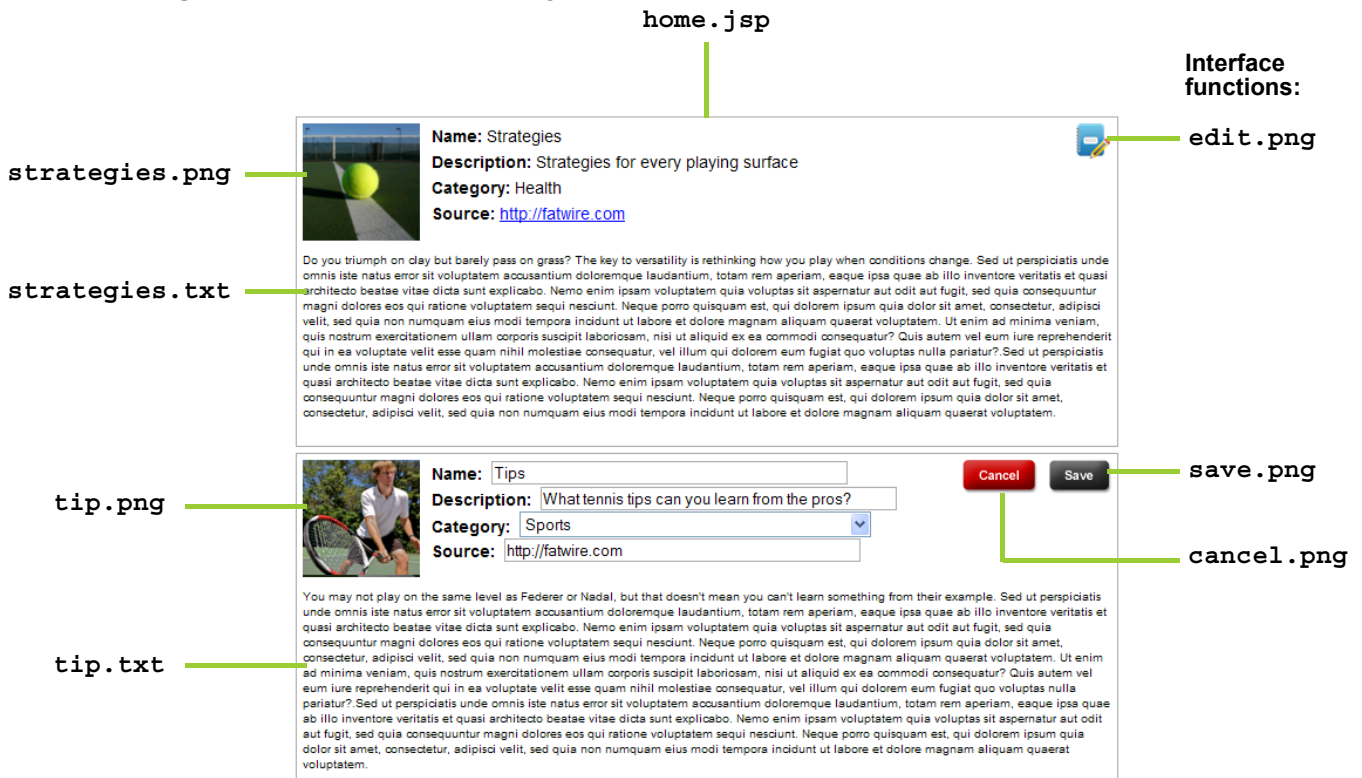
home.jsp

Interface functions:

strategies.png

Name: Strategies

Description: Strategies for every playing surface

Category: Health

Source: http://fatwire.com

edit.png

strategies.txt

Do you triumph on clay but barely pass on grass? The key to versatility is rethinking how you play when conditions change. Sed ut perspiciatis unde omnis iste natus error sit voluptatem accusantium doloremque laudantium, totam rem aperiam, eaque ipsa quae ab illo inventore veritatis et quasi architecto beatae vitae dicta sunt explicabo. Nemo enim ipsam voluptatem quia voluptas sit aspernatur aut odit aut fugit, sed quia consequuntur magni dolores eos qui ratione voluptatem sequi nesciunt. Neque porro quisquam est, qui dolorem ipsum quia dolor sit amet, consectetur, adipisci velit, sed quia non numquam eius modi tempora incidunt ut labore et dolore magnam aliquam quaerat voluptatem. Ut enim ad minima veniam, quis nostrum exercitationem ullam corporis suscipit laboriosam, nisi ut aliquid ex ea commodi consequatur? Quis autem vel eum iure reprehenderit qui in ea voluptate velit esse quam nihil molestiae consequatur, vel illum qui dolorem eum fugiat quo voluptas nulla pariatur?.Sed ut perspiciatis unde omnis iste natus error sit voluptatem accusantium doloremque laudantium, totam rem aperiam, eaque ipsa quae ab illo inventore veritatis et quasi architecto beatae vitae dicta sunt explicabo. Nemo enim ipsam voluptatem quia voluptas sit aspernatur aut odit aut fugit, sed quia consequuntur magni dolores eos qui ratione voluptatem sequi nesciunt. Neque porro quisquam est, qui dolorem ipsum quia dolor sit amet, consectetur, adipisci velit, sed quia non numquam eius modi tempora incidunt ut labore et dolore magnam aliquam quaerat voluptatem.

tip.png

Name: Tips

Description: What tennis tips can you learn from the pros?

Category: Sports

Source: http://fatwire.com

Cancel

Save

save.png

cancel.png

tip.txt

You may not play on the same level as Federer or Nadal, but that doesn't mean you can't learn something from their example. Sed ut perspiciatis unde omnis iste natus error sit voluptatem accusantium doloremque laudantium, totam rem aperiam, eaque ipsa quae ab illo inventore veritatis et quasi architecto beatae vitae dicta sunt explicabo. Nemo enim ipsam voluptatem quia voluptas sit aspernatur aut odit aut fugit, sed quia consequuntur magni dolores eos qui ratione voluptatem sequi nesciunt. Neque porro quisquam est, qui dolorem ipsum quia dolor sit amet, consectetur, adipisci velit, sed quia non numquam eius modi tempora incidunt ut labore et dolore magnam aliquam quaerat voluptatem. Ut enim ad minima veniam, quis nostrum exercitationem ullam corporis suscipit laboriosam, nisi ut aliquid ex ea commodi consequatur? Quis autem vel eum iure reprehenderit qui in ea voluptate velit esse quam nihil molestiae consequatur, vel illum qui dolorem eum fugiat quo voluptas nulla pariatur?.Sed ut perspiciatis unde omnis iste natus error sit voluptatem accusantium doloremque laudantium, totam rem aperiam, eaque ipsa quae ab illo inventore veritatis et quasi architecto beatae vitae dicta sunt explicabo. Nemo enim ipsam voluptatem quia voluptas sit aspernatur aut odit aut fugit, sed quia consequuntur magni dolores eos qui ratione voluptatem sequi nesciunt. Neque porro quisquam est, qui dolorem ipsum quia dolor sit amet, consectetur, adipisci velit, sed quia non numquam eius modi tempora incidunt ut labore et dolore magnam aliquam quaerat voluptatem.